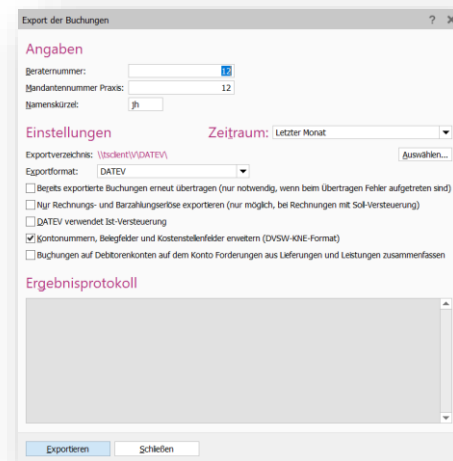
Export der Buchungen

? ×

Angaben

Beraternummer: 12

Mandantennummer Praxis: 12

Namenskürzel: jh

Einstellungen

Zeitraum: Letzter Monat

Exportverzeichnis: \\tsclient\V\DATEV\

Auswählen...

Exportformat: DATEV

Bereits exportierte Buchungen erneut übertragen (nur notwendig, wenn beim Übertragen Fehler aufgetreten sind)

Nur Rechnungs- und Barzahlungserlöse exportieren (nur möglich, bei Rechnungen mit Soll-Versteuerung)

DATEV verwendet Ist-Versteuerung

Kontonummern, Belegfelder und Kostenstellenfelder erweitern (DVSW-KNE-Format)

Buchungen auf Debitorenkonten auf dem Konto Forderungen aus Lieferungen und Leistungen zusammenfassen

Ergebnisprotokoll

Exportieren

Schließen